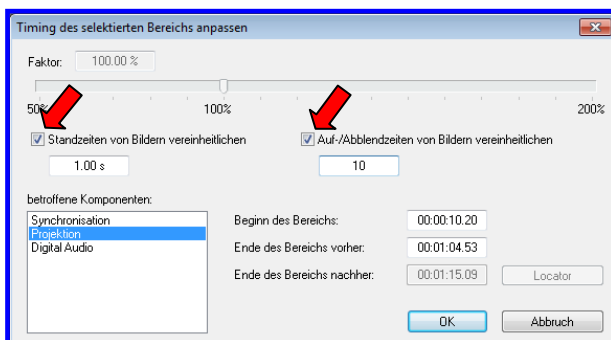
Timing des selektierten Bereichs anpassen

Faktor: 100.00 %

50% 100% 200%

Standzeiten von Bildern vereinheitlichen

1.00 s

Auf-/Abblendzeiten von Bildern vereinheitlichen

10

betroffene Komponenten:

Synchronisation
Projektion
Digital Audio

Beginn des Bereichs: 00:00:10.20

Ende des Bereichs vorher: 00:01:04.53

Ende des Bereichs nachher: 00:01:15.09

Locator

OK

Abbruch